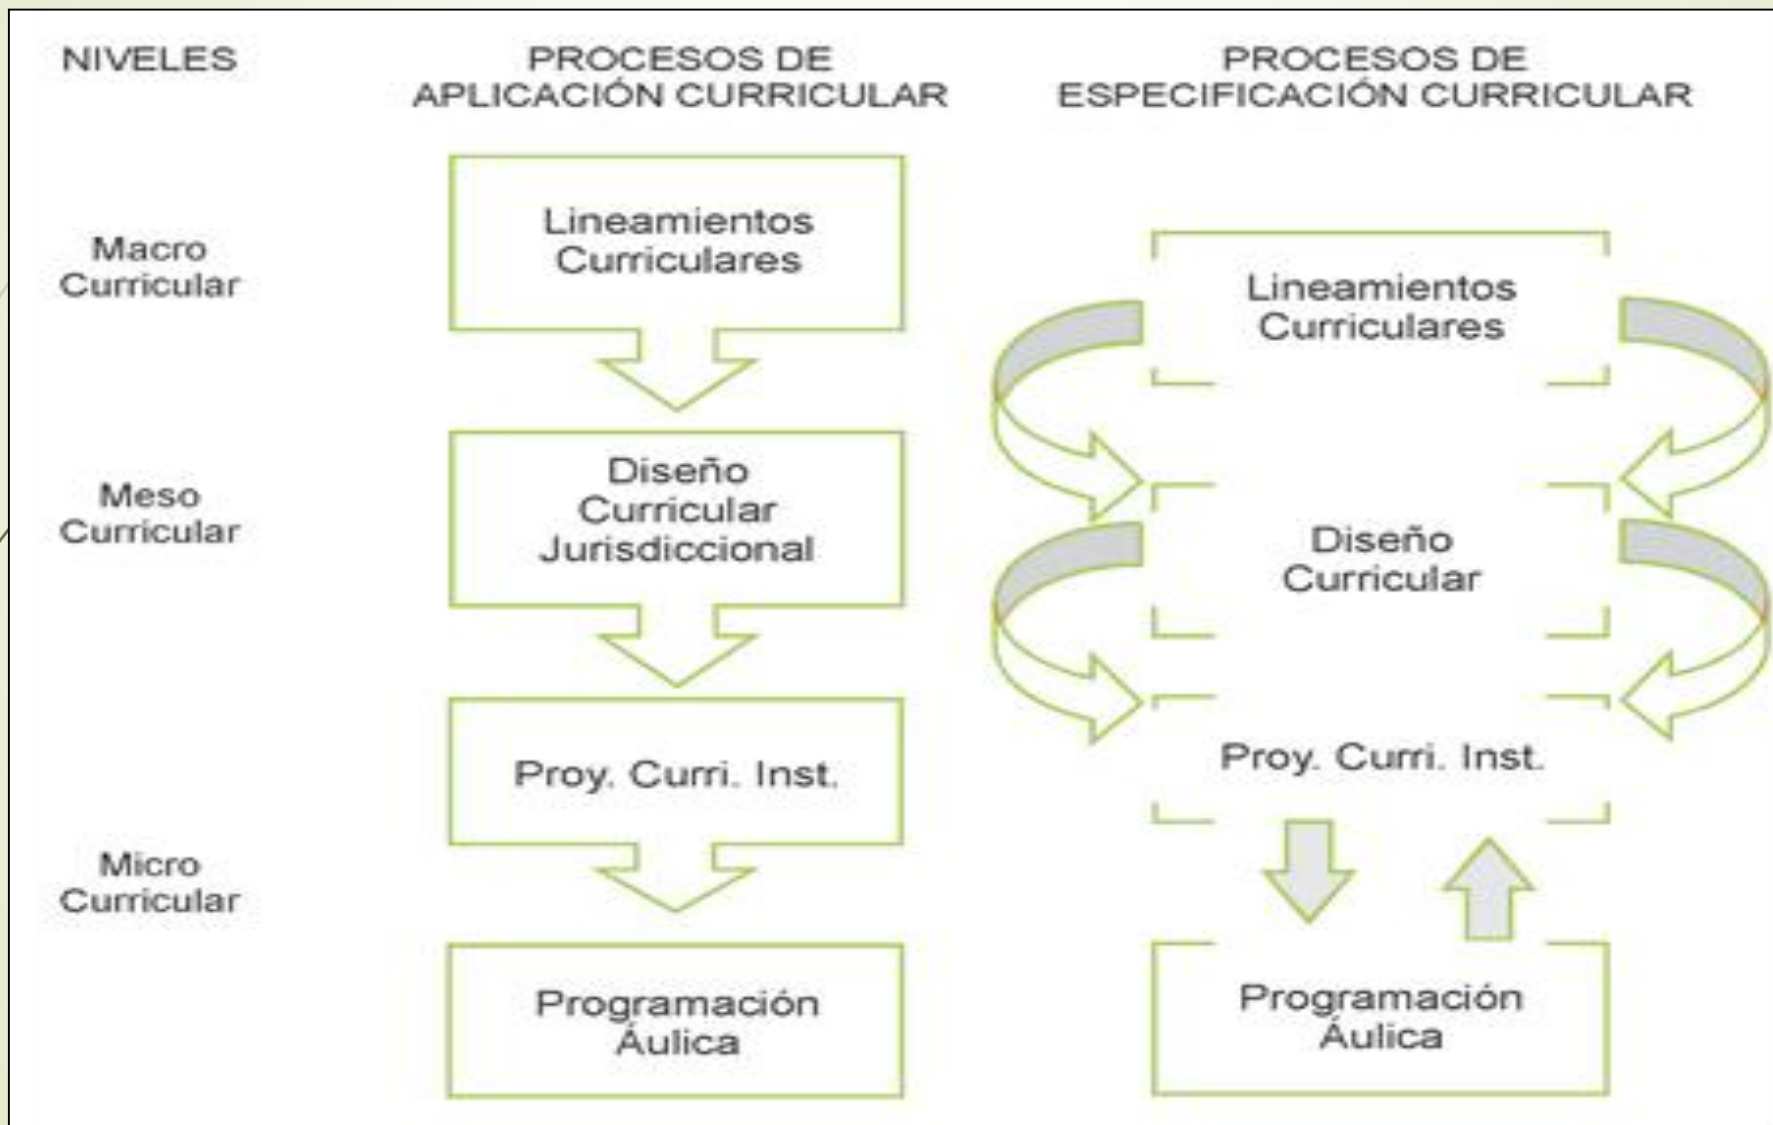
NIVELES

PROCESOS DE APLICACIÓN CURRICULAR

PROCESOS DE ESPECIFICACIÓN CURRICULAR

Macro Curricular

Lineamientos Curriculares

Lineamientos Curriculares

Meso Curricular

Diseño Curricular Jurisdiccional

Diseño Curricular

Proy. Curri. Inst.

Proy. Curri. Inst.

Micro Curricular

Programación Áulica

Programación Áulica